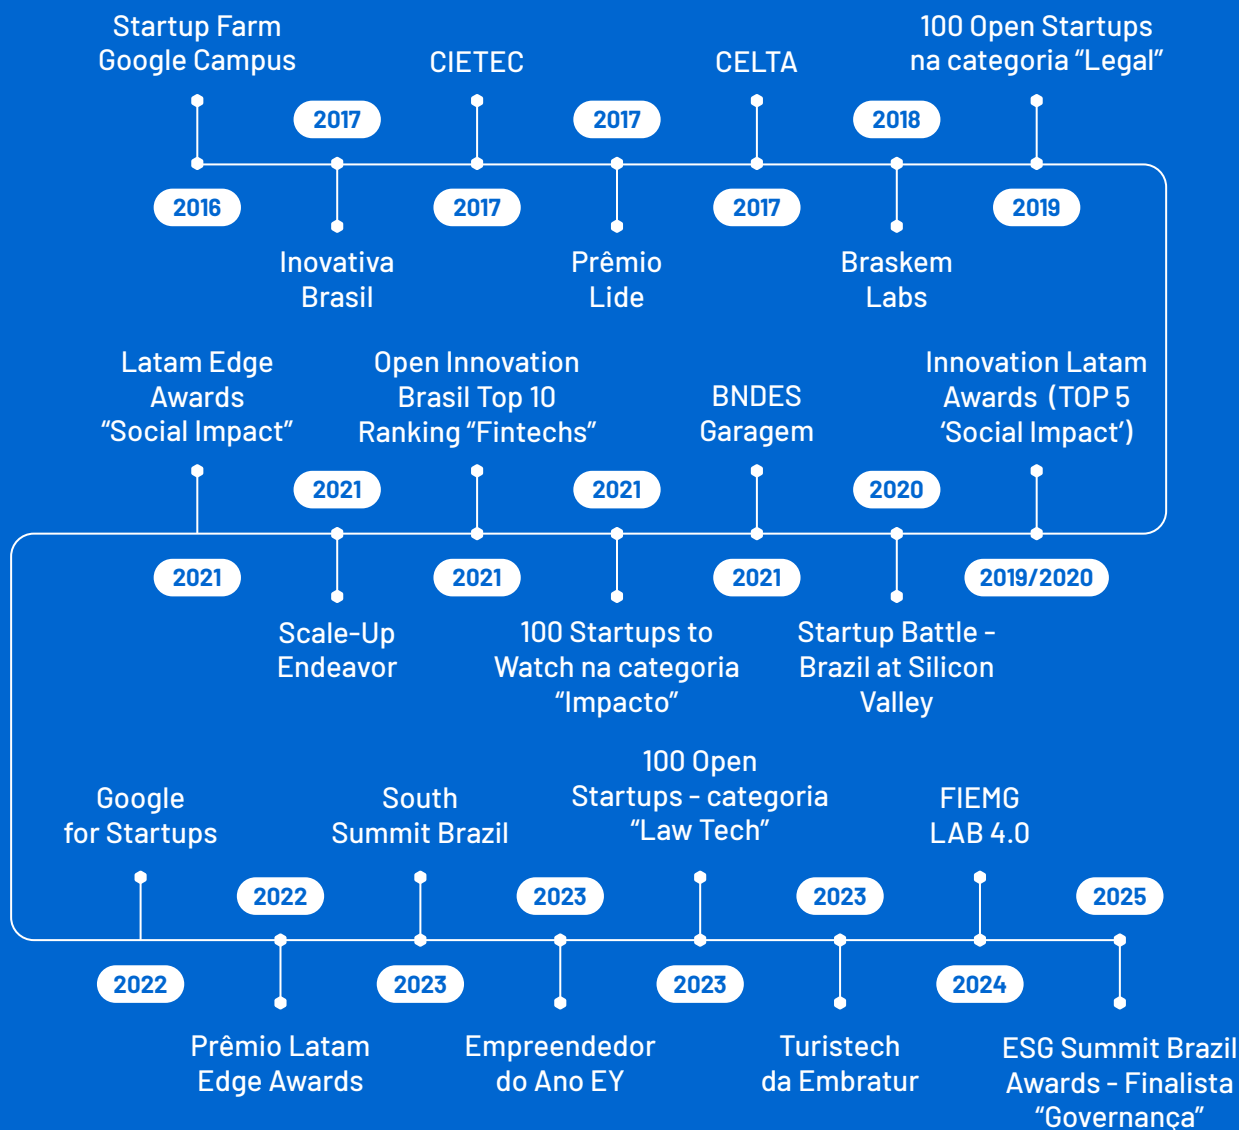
Startup Farm Google Campus

2016

2017

Inovativa Brasil

CIETEC

2017

2017

Prêmio Lide

CELTA

2017

2018

Braskem Labs

100 Open Startups na categoria “Legal”

2019

Latam Edge Awards “Social Impact”

2021

2021

Scale-Up Endeavor

Open Innovation Brasil Top 10 Ranking “Fintechs”

2021

2021

100 Startups to Watch na categoria “Impacto”

BNDES Garagem

2021

2020

Startup Battle - Brazil at Silicon Valley

Innovation Latam Awards (TOP 5 ‘Social Impact’)

2019/2020

Google for Startups

2022

2022

Prêmio Latam Edge Awards

South Summit Brazil

2023

2023

Empreendedor do Ano EY

100 Open Startups - categoria “Law Tech”

2023

2023

Turistech da Embratur

FIEMG LAB 4.0

2024

2025

ESG Summit Brazil Awards - Finalista “Governança”